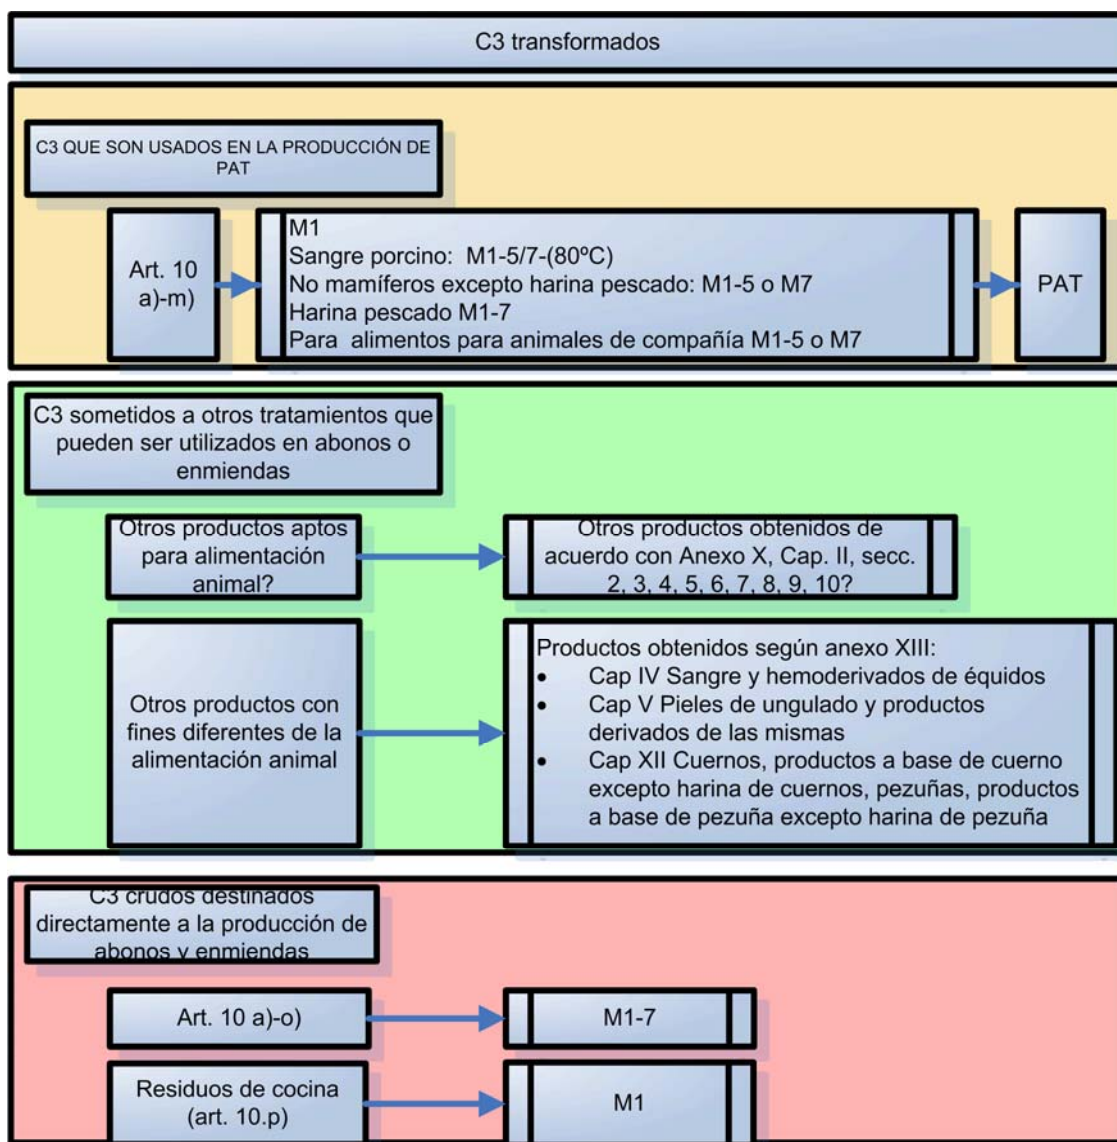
C3 transformados

C3 QUE SON USADOS EN LA PRODUCCIÓN DE PAT

Art. 10 a)-m)

M1
Sangre porcino: M1-5/7-(80ºC)
No mamíferos excepto harina pescado: M1-5 o M7
Harina pescado M1-7
Para alimentos para animales de compañía M1-5 o M7

PAT

C3 sometidos a otros tratamientos que pueden ser utilizados en abonos o enmiendas

Otros productos aptos para alimentación animal?

Otros productos obtenidos de acuerdo con Anexo X, Cap. II, secc. 2, 3, 4, 5, 6, 7, 8, 9, 10?

Otros productos con fines diferentes de la alimentación animal

Productos obtenidos según anexo XIII:
- Cap IV Sangre y hemoderivados de équidos
- Cap V Pieles de ungulado y productos derivados de las mismas
- Cap XII Cuernos, productos a base de cuerno excepto harina de cuernos, pezuñas, productos a base de pezuña excepto harina de pezuña

C3 crudos destinados directamente a la producción de abonos y enmiendas

Art. 10 a)-o)

M1-7

Residuos de cocina (art. 10.p)

M1